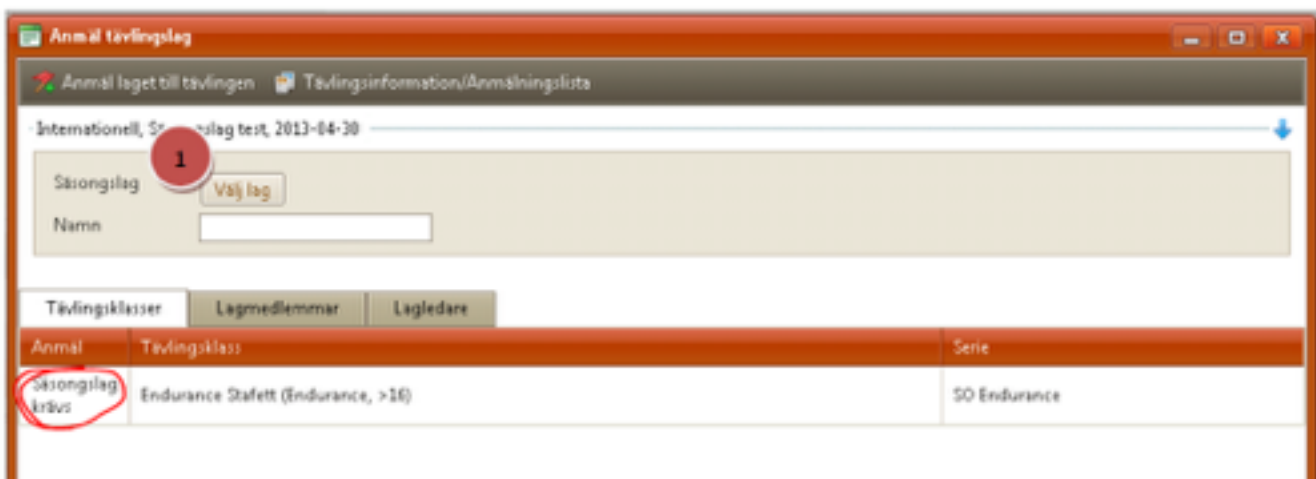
Anmäl tävlingslag

Anmäl laget till tävlingen
Tävlingsinformation/Anmälningslista

Internationell, S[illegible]slag test, 2013-04-30

1

Säsongslag
Välj lag
Namn

Tävlingsklasser
Lagmedlemmar
Lagledare

| Anmäl | Tävlingsklass | Serie |
|---|---|---|
| Säsongslag krävs | Endurance Stafett (Endurance, >16) | SO Endurance |